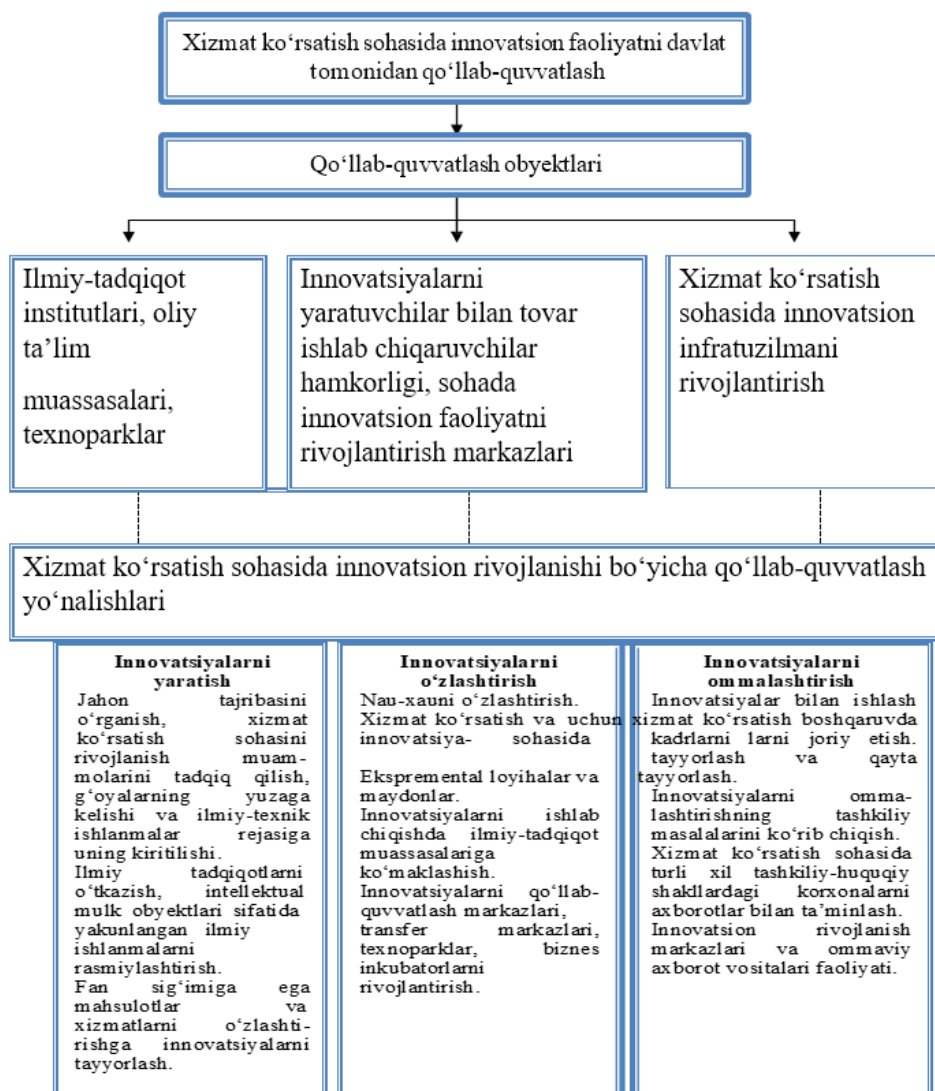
Xizmat ko‘rsatish sohasida innovatsion faoliyatni davlat tomonidan qo‘llab-quvvatlash

Qo‘llab-quvvatlash obyektlari

Ilmiy-tadqiqot institutlari, oliy ta’lim

muassasalari, texnoparklar

Innovatsiyalarni yaratuvchilar bilan tovar ishlab chiqaruvchilar hamkorligi, sohada innovatsion faoliyatni rivojlantirish markazlari

Xizmat ko‘rsatish sohasida innovatsion infratuzilmani rivojlantirish

Xizmat ko‘rsatish sohasida innovatsion rivojlanishi bo‘yicha qo‘llab-quvvatlash yo‘nalishlari

Innovatsiyalarni yaratish
Jahon tajribasini o‘rganish, xizmat ko‘rsatish sohasini rivojlanish muammolarini tadqiq qilish, g‘oyalarning yuzaga kelishi va ilmiy-texnik ishlanmalar rejasiga uning kiritilishi.
Ilmiy tadqiqotlarni o‘tkazish, intellektual mulk obyektlari sifatida yakunlangan ilmiy ishlanmalarni rasmiylashtirish.
Fan sig‘imiga ega mahsulotlar va xizmatlarni o‘zlashtirishga innovatsiyalarni tayyorlash.

Innovatsiyalarni o‘zlashtirish
Nau-xauni o‘zlashtirish.
Xizmat ko‘rsatish va uchun innovatsiya- sohasida

Ekspremental loyihalar va maydonlar.
Innovatsiyalarni ishlab chiqishda ilmiy-tadqiqot muassasalariga ko‘maklashish.
Innovatsiyalarni qo‘llab-quvvatlash markazlari, transfer markazlari, texnoparklar, biznes inkubatorlarni rivojlantirish.

Innovatsiyalarni ommalashtirish
Innovatsiyalar bilan ishlash xizmat ko‘rsatish boshqaruvda kadrlarni larni joriy etish. tayyorlash va qayta tayyorlash.
Innovatsiyalarni ommalashtirishning tashkiliy masalalarini ko‘rib chiqish.
Xizmat ko‘rsatish sohasida turli xil tashkiliy-huquqiy shakllardagi korxonalarni axborotlar bilan ta’minlash.
Innovatsion rivojlanish markazlari va ommaviy axborot vositalari faoliyati.